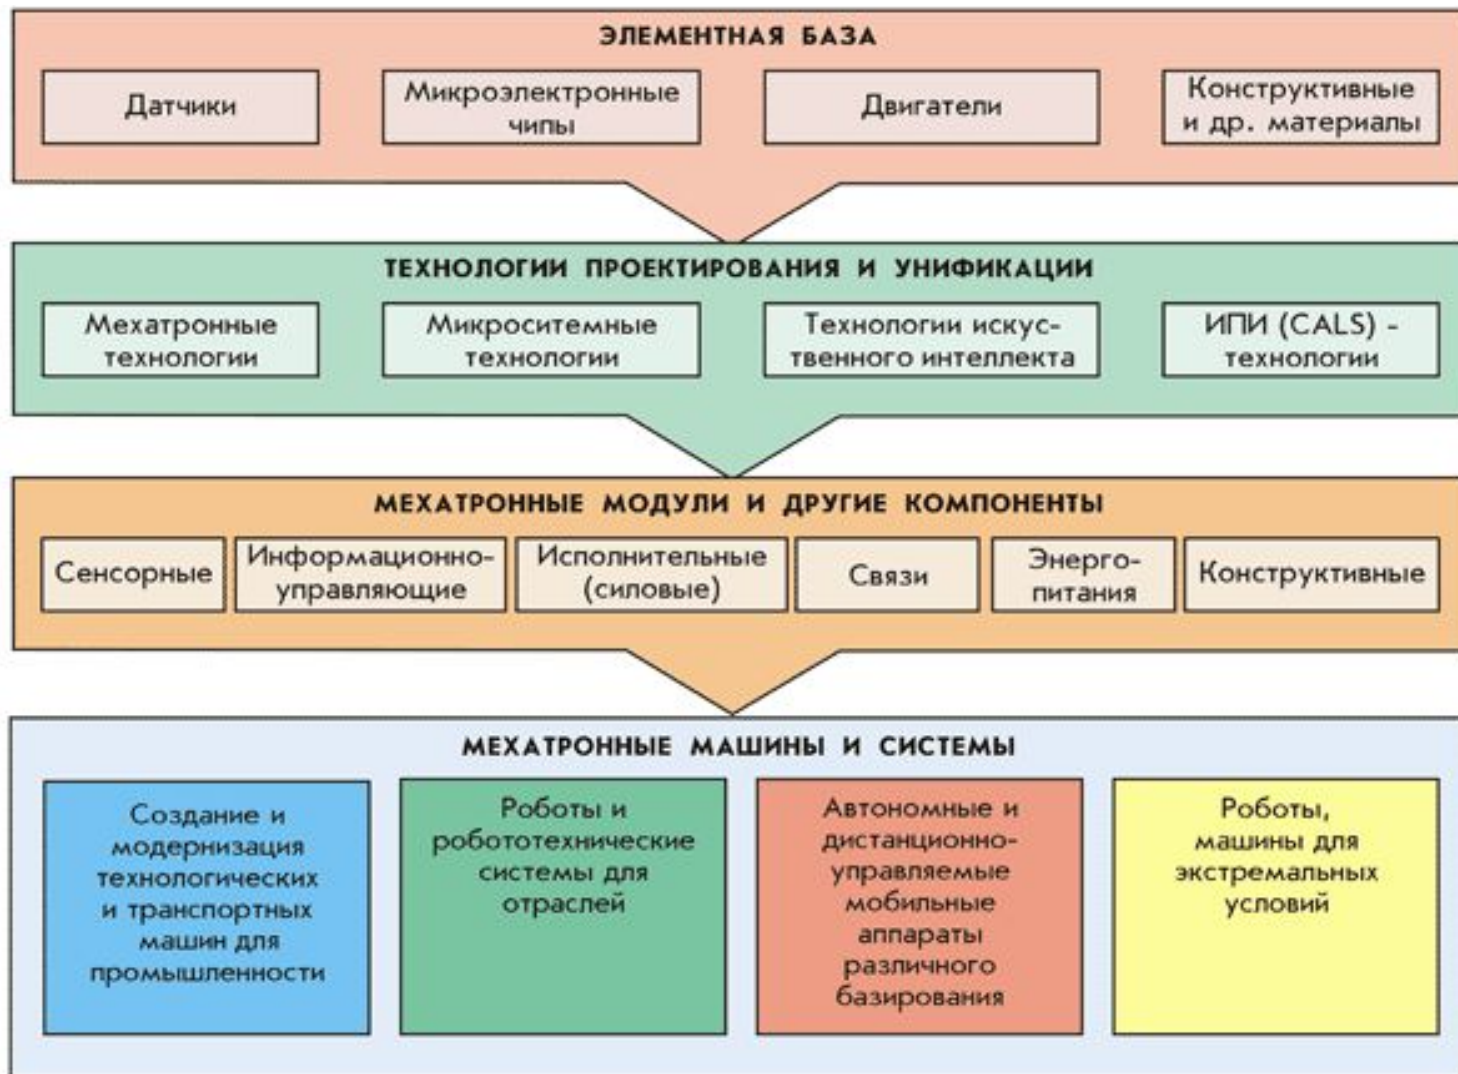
ЭЛЕМЕНТНАЯ БАЗА

Датчики

Микроэлектронные чипы

Двигатели

Конструктивные и др. материалы

ТЕХНОЛОГИИ ПРОЕКТИРОВАНИЯ И УНИФИКАЦИИ

Мехатронные технологии

Микроситемные технологии

Технологии искуственного интеллекта

ИПИ (CALS) - технологии

МЕХАТРОННЫЕ МОДУЛИ И ДРУГИЕ КОМПОНЕНТЫ

Сенсорные

Информационно-управляющие

Исполнительные (силовые)

Связи

Энерго-питания

Конструктивные

МЕХАТРОННЫЕ МАШИНЫ И СИСТЕМЫ

Создание и модернизация технологических и транспортных машин для промышленности

Роботы и робототехнические системы для отраслей

Автономные и дистанционно-управляемые мобильные аппараты различного базирования

Роботы, машины для экстремальных условий